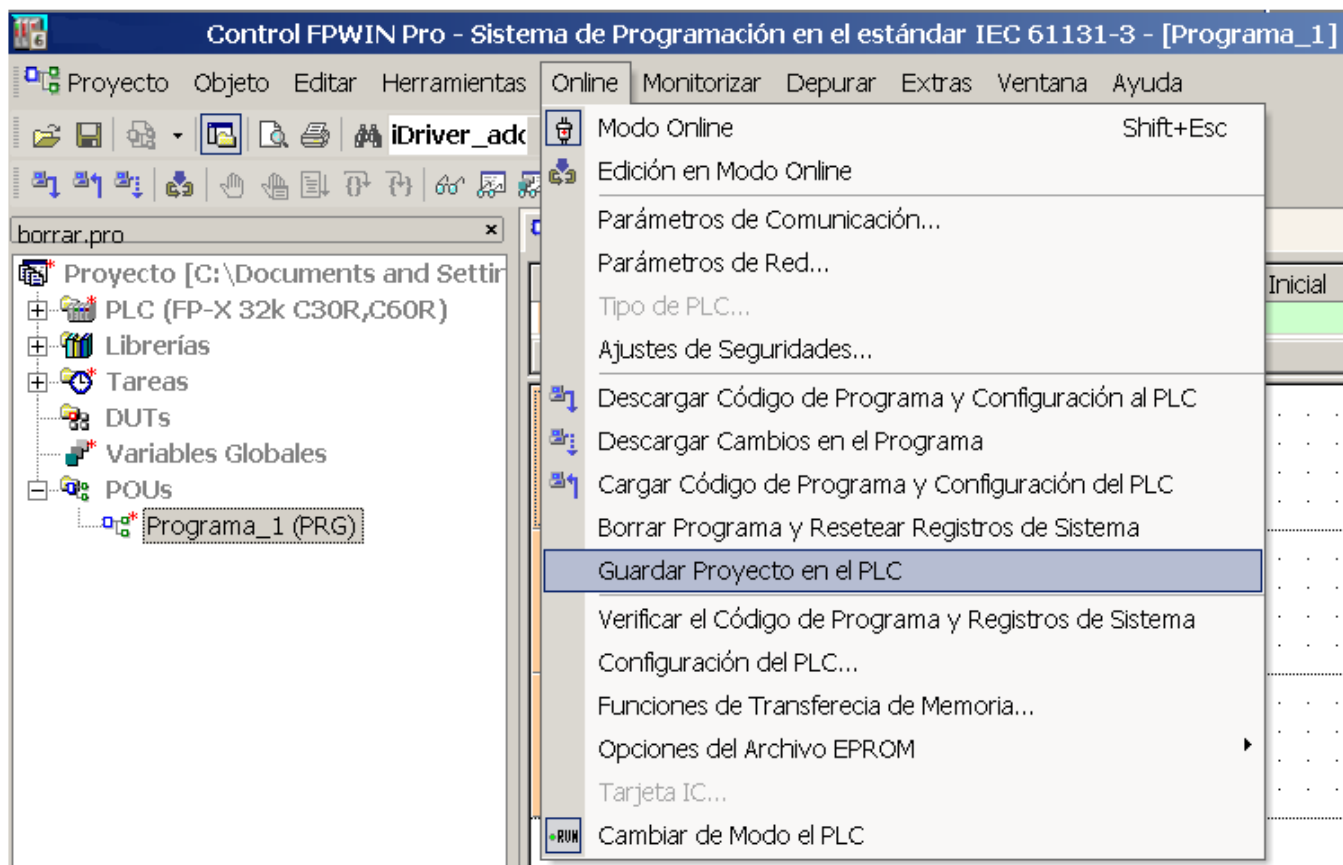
Control FPWIN Pro - Sistema de Programación en el estándar IEC 61131-3 - [Programa_1]

Proyecto Objeto Editar Herramientas Online Monitorizar Depurar Extras Ventana Ayuda

iDriver_adc

borrar.pro

Proyecto [C:\Documents and Settir
PLC (FP-X 32k C30R,C60R)
Librerías
Tareas
DUTs
Variables Globales
POUs
Programa_1 (PRG)

Inicial

Modo Online Shift+Esc
Edición en Modo Online
Parámetros de Comunicación...
Parámetros de Red...
Tipo de PLC...
Ajustes de Seguridades...
Descargar Código de Programa y Configuración al PLC
Descargar Cambios en el Programa
Cargar Código de Programa y Configuración del PLC
Borrar Programa y Resetear Registros de Sistema
Guardar Proyecto en el PLC
Verificar el Código de Programa y Registros de Sistema
Configuración del PLC...
Funciones de Transferecia de Memoria...
Opciones del Archivo EPROM
Tarjeta IC...
Cambiar de Modo el PLC

RUN